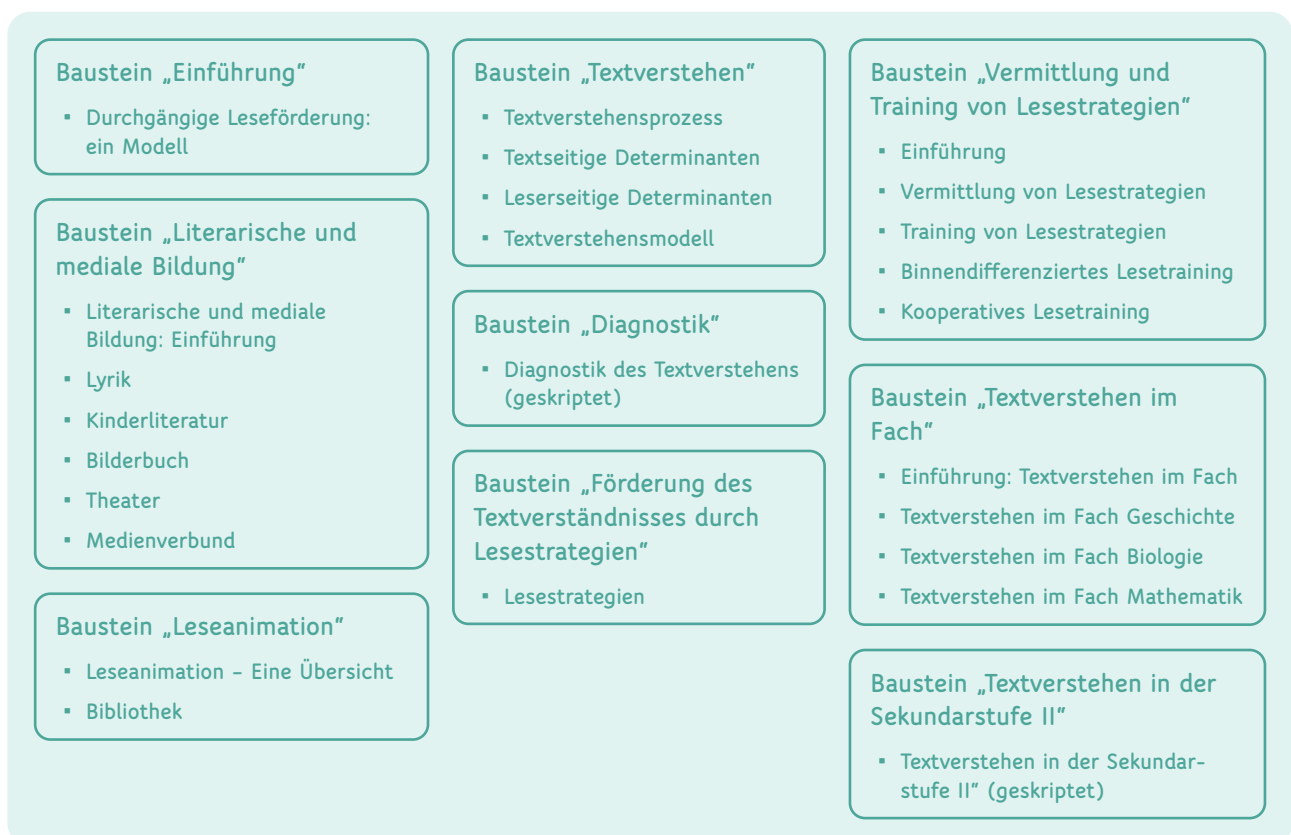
Baustein „Einführung“

- Durchgängige Leseförderung: ein Modell

Baustein „Literarische und mediale Bildung“

- Literarische und mediale Bildung: Einführung
- Lyrik
- Kinderliteratur
- Bilderbuch
- Theater
- Medienverbund

Baustein „Leseanimation“

- Leseanimation – Eine Übersicht
- Bibliothek

Baustein „Textverstehen“

- Textverstehensprozess
- Textseitige Determinanten
- Leserseitige Determinanten
- Textverstehensmodell

Baustein „Diagnostik“

- Diagnostik des Textverstehens (geskriptet)

Baustein „Förderung des Textverständnisses durch Lesestrategien“

- Lesestrategien

Baustein „Vermittlung und Training von Lesestrategien“

- Einführung
- Vermittlung von Lesestrategien
- Training von Lesestrategien
- Binnendifferenziertes Lesetraining
- Kooperatives Lesetraining

Baustein „Textverstehen im Fach“

- Einführung: Textverstehen im Fach
- Textverstehen im Fach Geschichte
- Textverstehen im Fach Biologie
- Textverstehen im Fach Mathematik

Baustein „Textverstehen in der Sekundarstufe II“

- Textverstehen in der Sekundarstufe II“ (geskriptet)